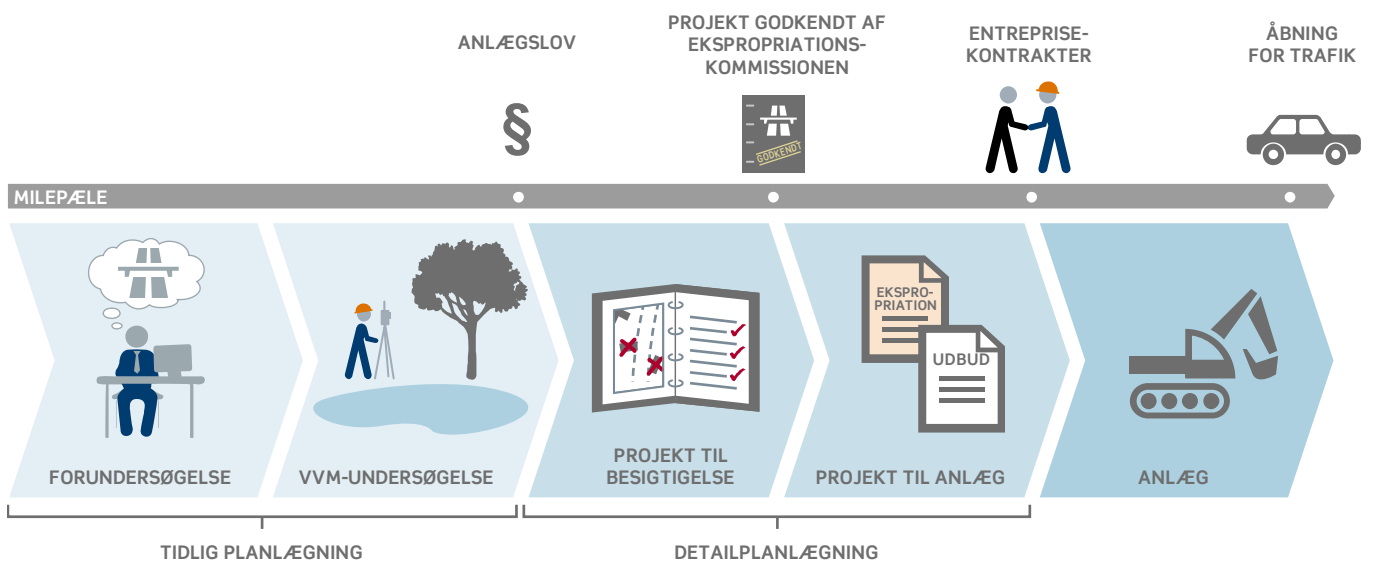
ANLÆGSLOV

PROJEKT GODKENDT AF EKSPROPRIATIONS-KOMMISSIONEN

GODKENDT

ENTREPRISE-KONTRAKTER

ÅBNING FOR TRAFIK

MILEPÆLE

FORUNDERSØGELSE

VVM-UNDERSØGELSE

PROJEKT TIL BESIGTIGELSE

EKSPROPRIATION

UDBUD

PROJEKT TIL ANLÆG

ANLÆG

TIDLIG PLANLÆGNING

DETAILPLANLÆGNING